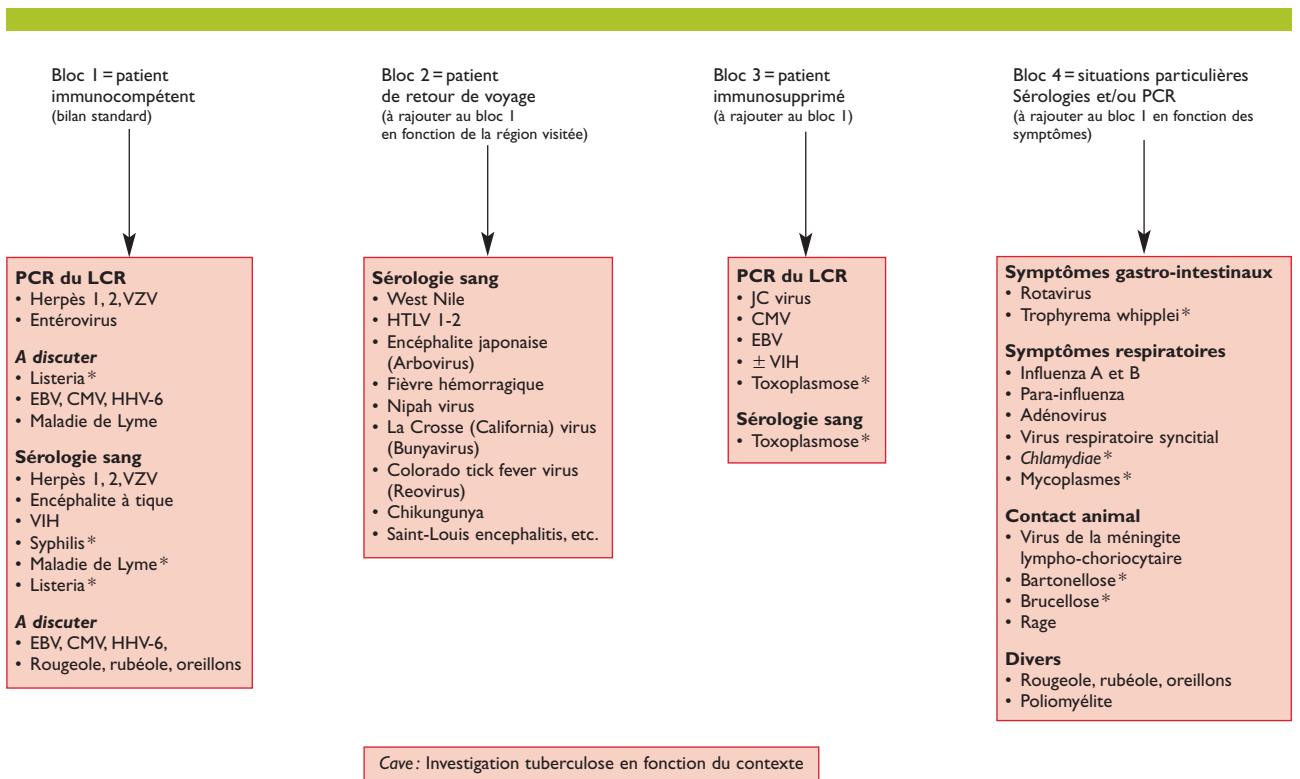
Bloc 1 = patient immunocompétent
(bilan standard)

Bloc 2 = patient de retour de voyage
(à rajouter au bloc 1 en fonction de la région visitée)

Bloc 3 = patient immunosupprimé
(à rajouter au bloc 1)

Bloc 4 = situations particulières Sérologies et/ou PCR
(à rajouter au bloc 1 en fonction des symptômes)

**PCR du LCR**
• Herpès 1, 2, VZV
• Entérovirus

*A discuter*
• Listeria*
• EBV, CMV, HHV-6
• Maladie de Lyme

**Sérologie sang**
• Herpès 1, 2, VZV
• Encéphalite à tique
• VIH
• Syphilis*
• Maladie de Lyme*
• Listeria*

*A discuter*
• EBV, CMV, HHV-6,
• Rougeole, rubéole, oreillons

**Sérologie sang**
• West Nile
• HTLV 1-2
• Encéphalite japonaise (Arbovirus)
• Fièvre hémorragique
• Nipah virus
• La Crosse (California) virus (Bunyavirus)
• Colorado tick fever virus (Reovirus)
• Chikungunya
• Saint-Louis encephalitis, etc.

**PCR du LCR**
• JC virus
• CMV
• EBV
• $\pm$ VIH
• Toxoplasmose*

**Sérologie sang**
• Toxoplasmose*

**Symptômes gastro-intestinaux**
• Rotavirus
• Trophyrema whipplei*

**Symptômes respiratoires**
• Influenza A et B
• Para-influenza
• Adénovirus
• Virus respiratoire syncitial
• *Chlamydiae**
• Mycoplasmes*

**Contact animal**
• Virus de la méningite lympho-choriocytaire
• Bartonellose*
• Brucellose*
• Rage

**Divers**
• Rougeole, rubéole, oreillons
• Poliomyélite

*Cave :* Investigation tuberculose en fonction du contexte